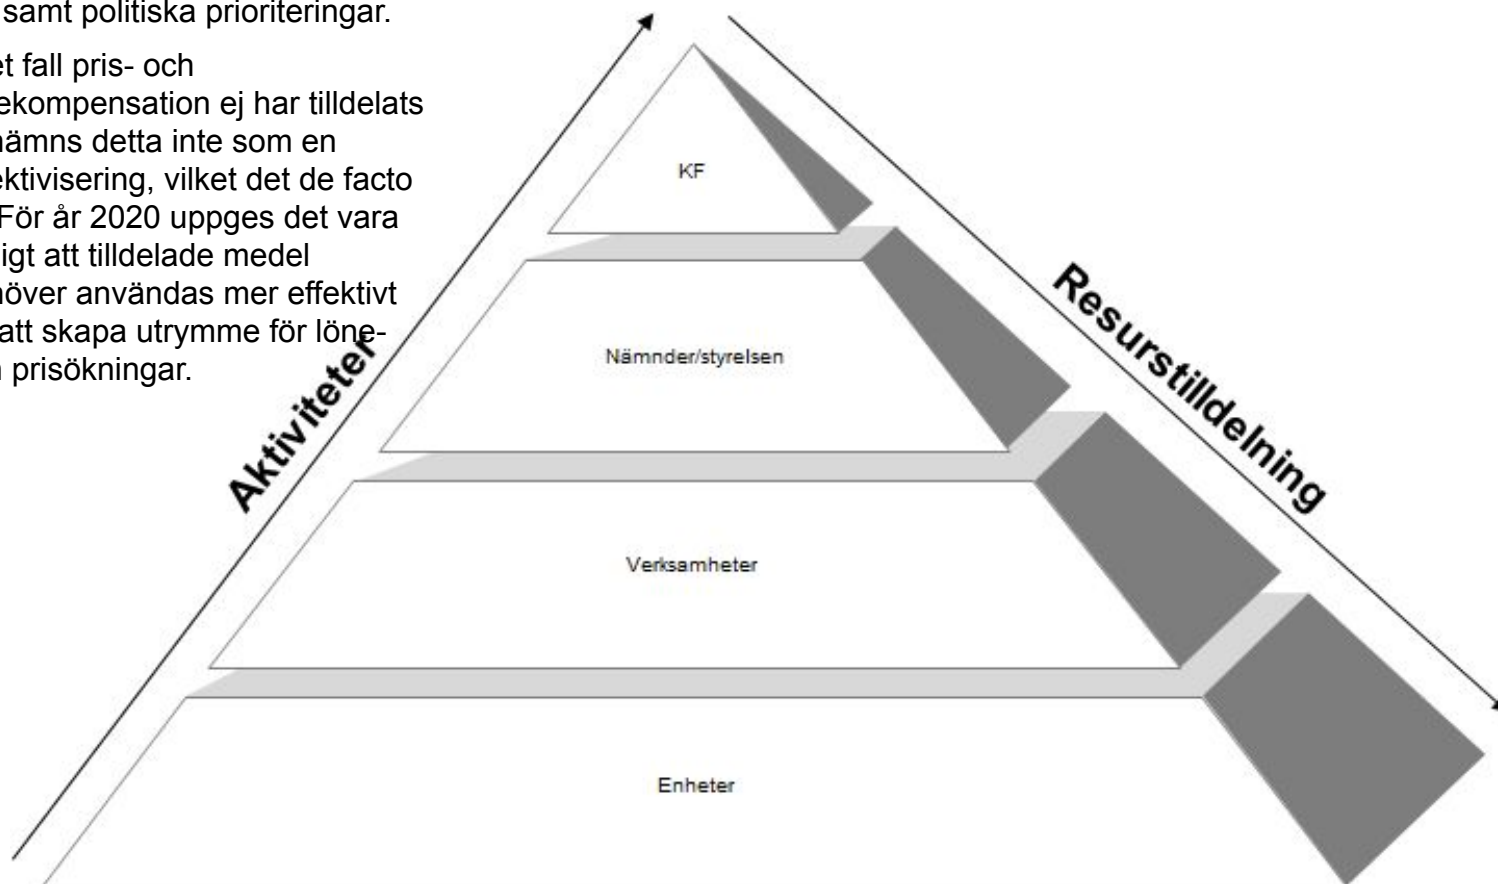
samt politiska prioriteringar.

et fall pris- och ekompensation ej har tilldelats nämns detta inte som en ktivisering, vilket det de facto För år 2020 uppges det vara igt att tilldelade medel höver användas mer effektivt att skapa utrymme för löne- prisökningar.

Aktiviteter

Resurstilldelning

KF

Nämnder/styrelsen

Verksamheter

Enheter